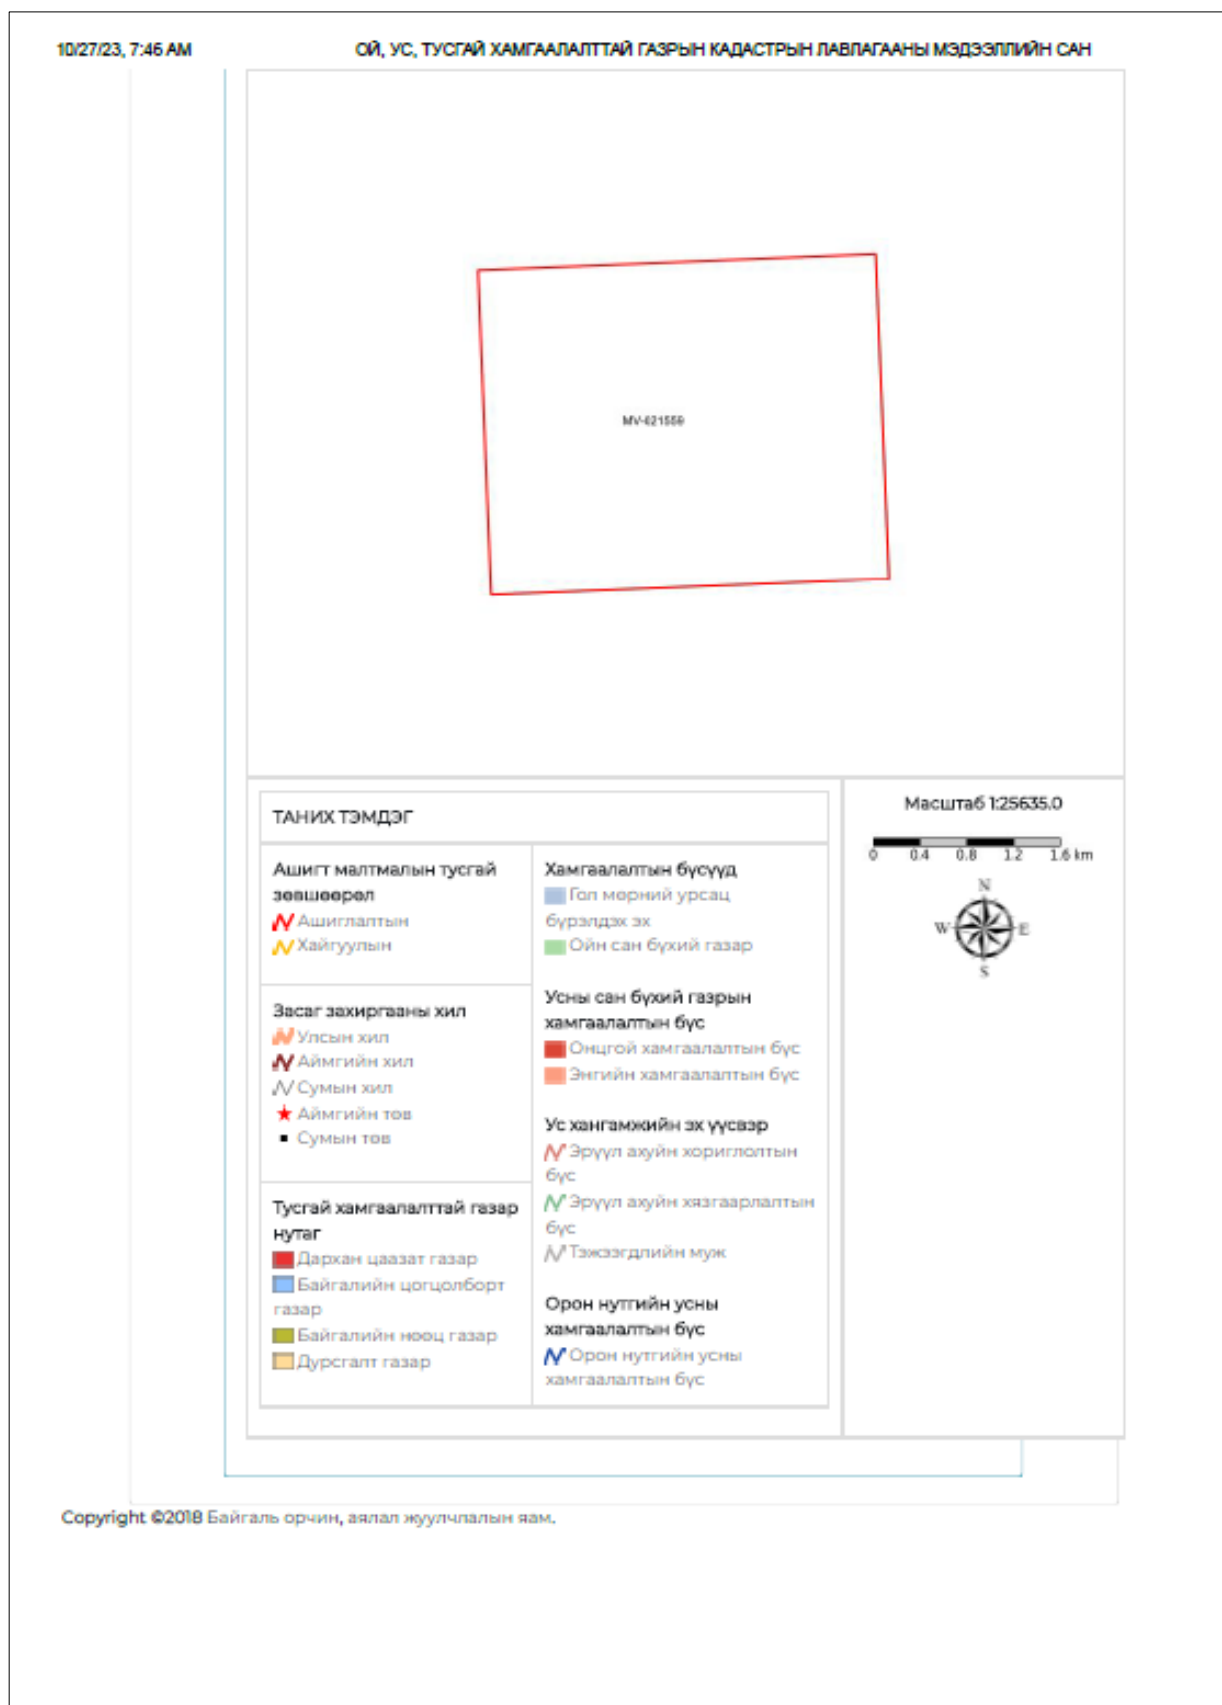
10/27/23, 7:46 AM

ОЙ, УС, ТУСГАЙ ХАМГААЛАЛТТАЙ ГАЗРЫН КАДАСТРЫН ЛАВЛАГААНЫ МЭДЭЭЛЛИЙН САН

MV-021559

ТАНИХ ТЭМДЭГ

| Ашигт малтмалын тусгай зөвшөөрөл<br>Ашиглалтын<br>Хайгуулын | Хамгаалалтын бүсүүд<br>Гол мөрний урсац бүрэлдэх эх<br>Ойн сан бүхий газар |
|---|---|
| Засаг захиргааны хил<br>Улсын хил<br>Аймгийн хил<br>Сумын хил<br>Аймгийн төв<br>Сумын төв | Усны сан бүхий газрын хамгаалалтын бүс<br>Онцгой хамгаалалтын бүс<br>Энгийн хамгаалалтын бүс<br><br>Ус хангамжийн эх үүсвэр<br>Эрүүл ахуйн хориглолтын бүс<br>Эрүүл ахуйн хязгаарлалтын бүс<br>Тэжээгдлийн муж |
| Тусгай хамгаалалттай газар нутаг<br>Дархан цаазат газар<br>Байгалийн цогцолборт газар<br>Байгалийн нөөц газар<br>Дурсгалт газар | Орон нутгийн усны хамгаалалтын бүс<br>Орон нутгийн усны хамгаалалтын бүс |

Масштаб 1:25635.0

0 0.4 0.8 1.2 1.6 km

N
W E
S

Copyright ©2018 Байгаль орчин, аялал жуулчлалын яам.